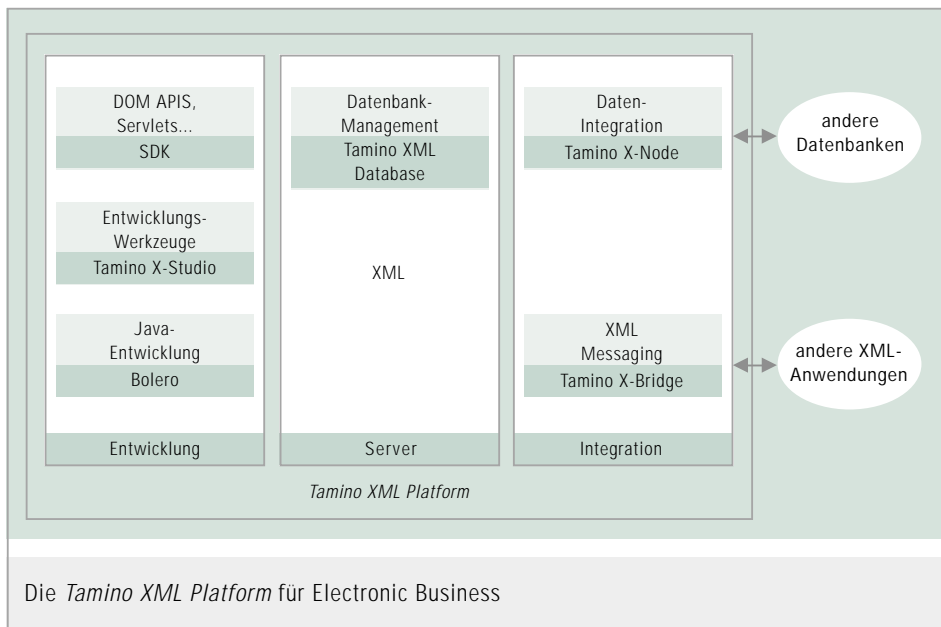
DOM APIS, Servlets...
SDK

Entwicklungs-Werkzeuge
Tamino X-Studio

Java-Entwicklung
Bolero

Entwicklung

Datenbank-Management
Tamino XML Database

XML

Server

Daten-Integration
Tamino X-Node

XML Messaging
Tamino X-Bridge

Integration

andere Datenbanken

andere XML-Anwendungen

Tamino XML Platform

Die *Tamino XML Platform* für Electronic Business